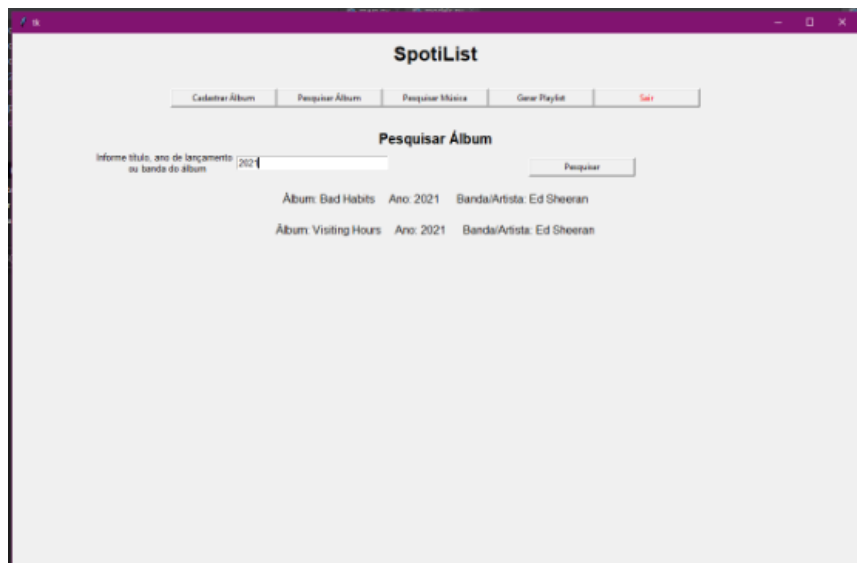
tk

SpotiList

Cadastrar Álbum | Pesquisar Álbum | Pesquisar Música | Gerar Playlist | Sair

Pesquisar Álbum

Informe título, ano de lançamento ou banda do álbum 2021

Pesquisar

Álbum: Bad Habits Ano: 2021 Banda/Artista: Ed Sheeran

Álbum: Visiting Hours Ano: 2021 Banda/Artista: Ed Sheeran